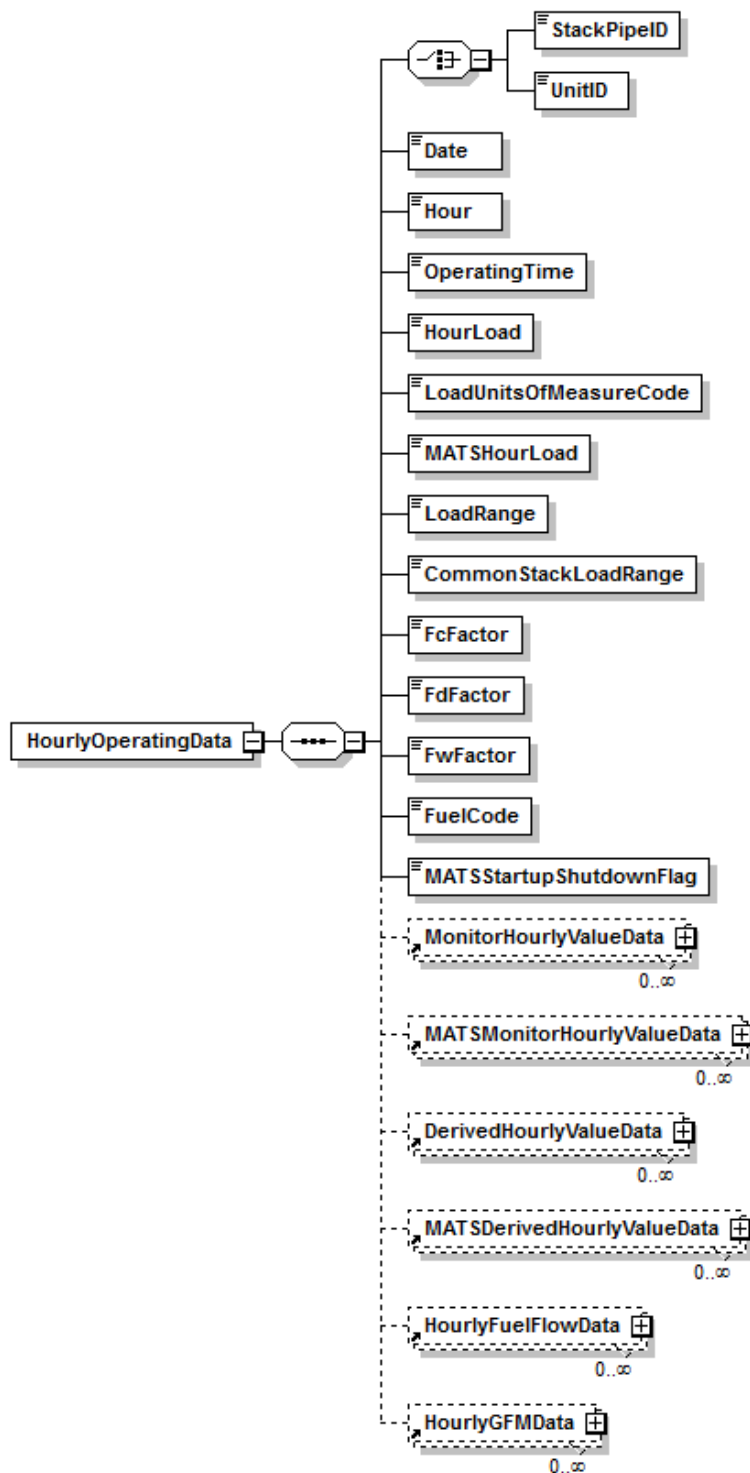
StackPipeID

UnitID

Date

Hour

OperatingTime

HourLoad

LoadUnitsOfMeasureCode

MATSHourLoad

LoadRange

CommonStackLoadRange

FcFactor

FdFactor

HourlyOperatingData

FwFactor

FuelCode

MATSStartupShutdownFlag

MonitorHourlyValueData

0..∞

MATSMonitorHourlyValueData

0..∞

DerivedHourlyValueData

0..∞

MATSDerivedHourlyValueData

0..∞

HourlyFuelFlowData

0..∞

HourlyGFMData

0..∞